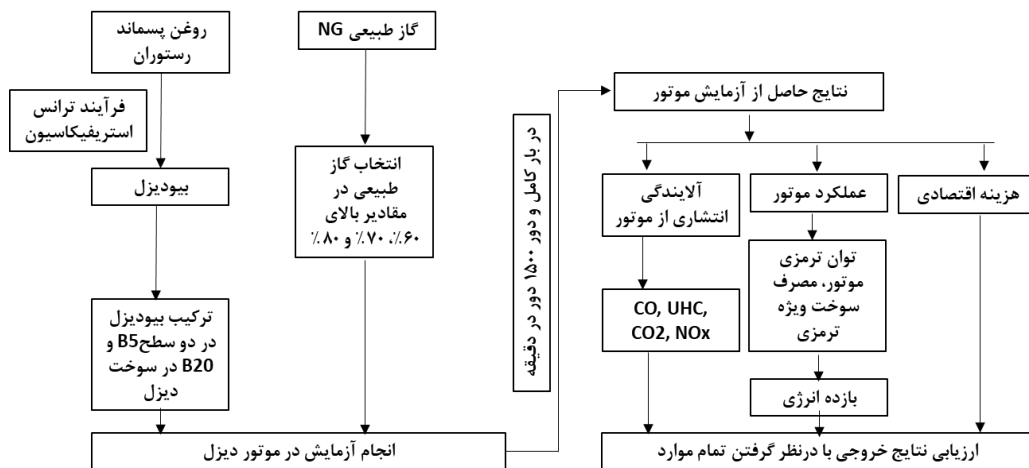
روغن پسماند رستوران

فرآیند ترانس استریفیکاسیون

بیودیزل

ترکیب بیودیزل در دو سطح B5 و B20 در سوخت دیزل

گاز طبیعی NG

انتخاب گاز طبیعی در مقادیر بالای ۶۰٪، ۷۰٪ و ۸۰٪

انجام آزمایش در موتور دیزل

در بار کامل و دور ۱۵۰۰ دور در دقیقه

نتایج حاصل از آزمایش موتور

آلایندگی انتشاری از موتور

عملکرد موتور

هزینه اقتصادی

CO, UHC, CO2, NOx

توان ترمزی موتور، مصرف سوخت ویژه ترمزی

بازده انرژی

ارزیابی نتایج خروجی با درنظر گرفتن تمام موارد